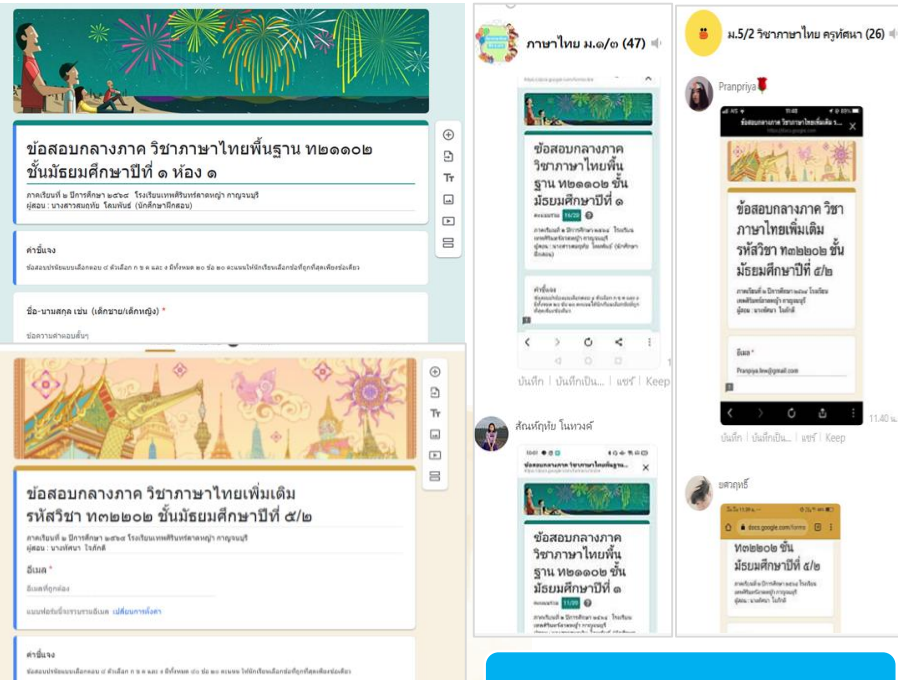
ข้อสอบกลางภาค วิชาภาษาไทยพื้นฐาน ท๒๑๑๐๒ ชั้นมัธยมศึกษาปีที่ ๑ ห้อง ๑

ภาคเรียนที่ ๒ ปีการศึกษา ๒๕๖๓ โรงเรียนเทพศิรินทร์ลาดหญ้า กาญจนบุรี
ผู้สอน : นางสาวสมฤทัย โตนพันธ์ (นักศึกษาฝึกสอน)

คำชี้แจง
ข้อสอบปรนัยแบบเลือกตอบ ๔ ตัวเลือก ก ข ค และ ง มีทั้งหมด ๒๐ ข้อ ๒๐ คะแนน ให้นักเรียนเลือกข้อที่ถูกที่สุดเพียงข้อเดียว

ชื่อ-นามสกุล เช่น (เด็กชาย/เด็กหญิง) *
ข้อความคำตอบสั้นๆ

ข้อสอบกลางภาค วิชาภาษาไทยเพิ่มเติม รหัสวิชา ท๓๒๒๐๒ ชั้นมัธยมศึกษาปีที่ ๕/๒

ภาคเรียนที่ ๒ ปีการศึกษา ๒๕๖๓ โรงเรียนเทพศิรินทร์ลาดหญ้า กาญจนบุรี
ผู้สอน : นางทัศนา โรภักดี

อีเมล *
อีเมลที่ถูกต้อง

แบบฟอร์มนี้จะรวบรวมอีเมล เปลี่ยนการตั้งค่า

คำชี้แจง
ข้อสอบปรนัยแบบเลือกตอบ ๔ ตัวเลือก ก ข ค และ ง มีทั้งหมด ๒๐ ข้อ ๒๐ คะแนน ให้นักเรียนเลือกข้อที่ถูกที่สุดเพียงข้อเดียว

ภาษาไทย ม.๑/๓ (47)

ข้อสอบกลางภาค วิชาภาษาไทยพื้นฐาน ท๒๑๑๐๒ ชั้นมัธยมศึกษาปีที่ ๑
คะแนนรวม 19/20
ภาคเรียนที่ ๒ ปีการศึกษา ๒๕๖๓ โรงเรียนเทพศิรินทร์ลาดหญ้า กาญจนบุรี
ผู้สอน : นางสาวสมฤทัย โตนพันธ์ (นักศึกษาฝึกสอน)
คำชี้แจง
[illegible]

บันทึก | บันทึกเป็น... | แชร์ | Keep

สัณห์กฤษ์ โนทวงศ์

ข้อสอบกลางภาค วิชาภาษาไทยพื้นฐาน ท๒๑๑๐๒ ชั้นมัธยมศึกษาปีที่ ๑
คะแนนรวม 11/20
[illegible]

ม.5/2 วิชาภาษาไทย ครูทัศนา (26)

Pranpriya

ข้อสอบกลางภาค วิชาภาษาไทยเพิ่มเติม รหัสวิชา ท๓๒๒๐๒ ชั้นมัธยมศึกษาปีที่ ๕/๒
ภาคเรียนที่ ๒ ปีการศึกษา ๒๕๖๓ โรงเรียนเทพศิรินทร์ลาดหญ้า กาญจนบุรี
ผู้สอน : นางทัศนา โรภักดี
อีเมล *
Pranpriya.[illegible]@gmail.com

11.40 น.
บันทึก | บันทึกเป็น... | แชร์ | Keep

ยศฤทธิ์
docs.google.com/forms
ท๓๒๒๐๒ ชั้นมัธยมศึกษาปีที่ ๕/๒
ภาคเรียนที่ ๒ ปีการศึกษา ๒๕๖๓ โรงเรียนเทพศิรินทร์ลาดหญ้า กาญจนบุรี
ผู้สอน : นางทัศนา โรภักดี